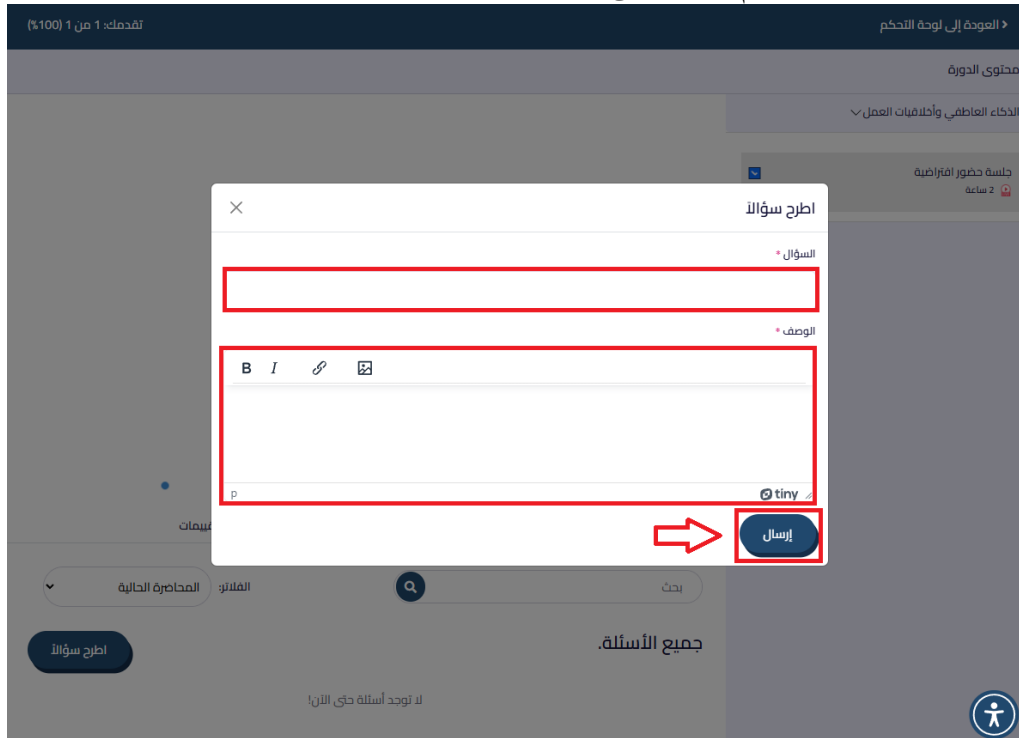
< العودة إلى لوحة التحكم

تقدمك: 1 من 1 (100%)

محتوى الدورة

الذكاء العاطفي وأخلاقيات العمل

جلسة حضور افتراضية
2 ساعة

اطرح سؤالاً

السؤال *

الوصف *

B I

p

tiny

إرسال

تقييمات

الفلاتر: المحاضرة الحالية

بحث

جميع الأسئلة.

اطرح سؤالاً

لا توجد أسئلة حتى الآن!